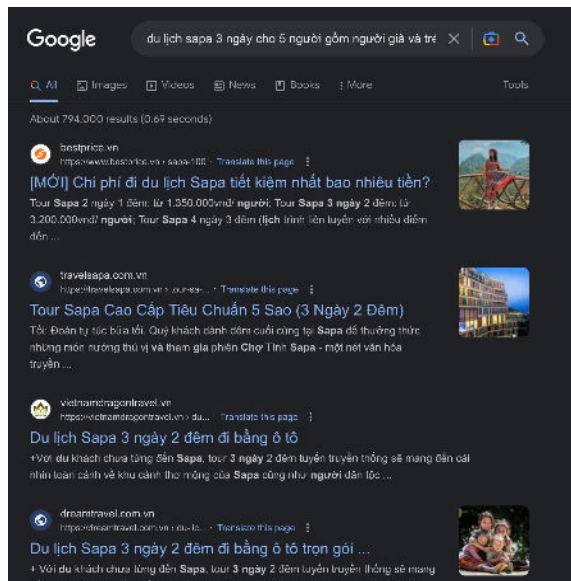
Google
du lịch sapa 3 ngày cho 5 người gồm người già và trẻ

All Images Videos News Books More Tools

About 794.000 results (0.69 seconds)

bestprice.vn
https://www.bestprice.vn › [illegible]
Translate this page
[MỚI] Chi phí đi du lịch Sapa tiết kiệm nhất bao nhiêu tiền?
Tour Sapa 2 ngày 1 đêm: từ 1.350.000vnđ/ người; Tour Sapa 3 ngày 2 đêm: từ 3.200.000vnđ/ người; Tour Sapa 4 ngày 3 đêm (lịch trình liên tuyến với nhiều điểm đến ...

travelsapa.com.vn
https://travelsapa.com.vn › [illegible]
Translate this page
Tour Sapa Cao Cấp Tiêu Chuẩn 5 Sao (3 Ngày 2 Đêm)
Tối: Đoàn tự túc bữa tối. Quý khách dành đêm cuối cùng tại Sapa để thưởng thức những món nướng thú vị và tham gia phiên Chợ Tình Sapa - một nét văn hóa truyền ...

vietnamdragontravel.vn
https://vietnamdragontravel.vn › du...
Translate this page
Du lịch Sapa 3 ngày 2 đêm đi bằng ô tô
+Với du khách chưa từng đến Sapa, tour 3 ngày 2 đêm tuyến truyền thống sẽ mang đến cái nhìn toàn cảnh về khu cảnh thơ mộng của Sapa cũng như người dân tộc ...

dreamtravel.com.vn
https://dreamtravel.com.vn › du-lo...
Translate this page
Du lịch Sapa 3 ngày 2 đêm đi bằng ô tô trọn gói ...
+ Với du khách chưa từng đến Sapa, tour 3 ngày 2 đêm tuyến truyền thống sẽ mang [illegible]